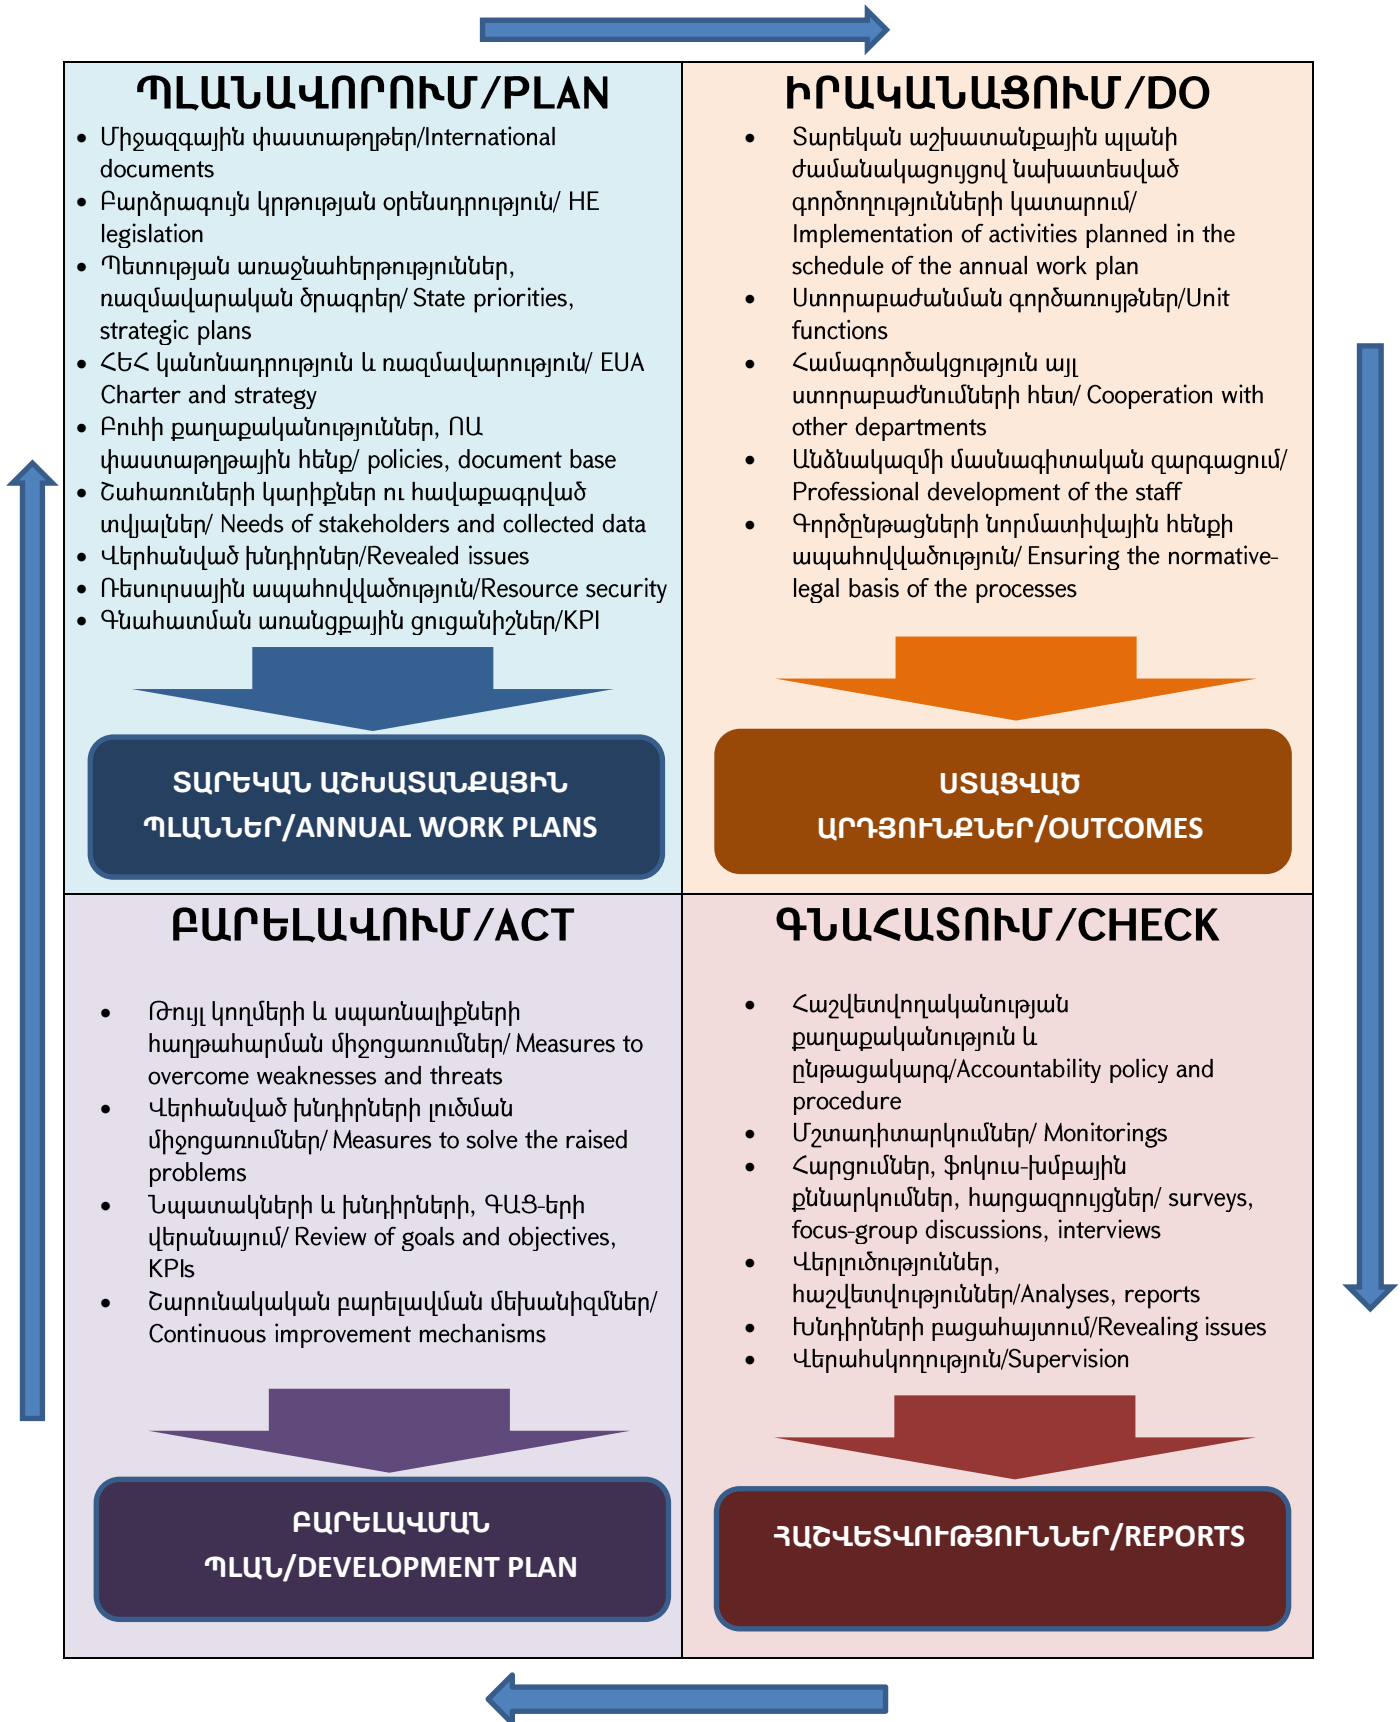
ՊԼԱՆԱՎՈՐՈՒՄ/PLAN

- Միջազգային փաստաթղթեր/International documents
- Բարձրագույն կրթության օրենսդրություն/ HE legislation
- Պետության առաջնահերթություններ, ռազմավարական ծրագրեր/ State priorities, strategic plans
- ՀԵՀ կանոնադրություն և ռազմավարություն/ EUA Charter and strategy
- Բուհի քաղաքականություններ, ՈԱ փաստաթղթային հենք/ policies, document base
- Շահառուների կարիքներ ու հավաքագրված տվյալներ/ Needs of stakeholders and collected data
- Վերհանված խնդիրներ/Revealed issues
- Ռեսուրսային ապահովվածություն/Resource security
- Գնահատման առանցքային ցուցանիշներ/KPI

ՏԱՐԵԿԱՆ ԱՇԽԱՏԱՆՔԱՅԻՆ ՊԼԱՆՆԵՐ/ANNUAL WORK PLANS

ԻՐԱԿԱՆԱՑՈՒՄ/DO

- Տարեկան աշխատանքային պլանի ժամանակացույցով նախատեսված գործողությունների կատարում/ Implementation of activities planned in the schedule of the annual work plan
- Ստորաբաժանման գործառույթներ/Unit functions
- Համագործակցություն այլ ստորաբաժնումների հետ/ Cooperation with other departments
- Անձնակազմի մասնագիտական զարգացում/ Professional development of the staff
- Գործընթացների նորմատիվային հենքի ապահովվածություն/ Ensuring the normative-legal basis of the processes

ՍՏԱՑՎԱԾ ԱՐԴՅՈՒՆՔՆԵՐ/OUTCOMES

ԲԱՐԵԼԱՎՈՒՄ/ACT

- Թույլ կողմերի և սպառնալիքների հաղթահարման միջոցառումներ/ Measures to overcome weaknesses and threats
- Վերհանված խնդիրների լուծման միջոցառումներ/ Measures to solve the raised problems
- Նպատակների և խնդիրների, ԳԱՑ-երի վերանայում/ Review of goals and objectives, KPIs
- Շարունակական բարելավման մեխանիզմներ/ Continuous improvement mechanisms

ԲԱՐԵԼԱՎՄԱՆ ՊԼԱՆ/DEVELOPMENT PLAN

ԳՆԱՀԱՏՈՒՄ/CHECK

- Հաշվետվողականության քաղաքականություն և ընթացակարգ/Accountability policy and procedure
- Մշտադիտարկումներ/ Monitorings
- Հարցումներ, ֆոկուս-խմբային քննարկումներ, հարցազրույցներ/ surveys, focus-group discussions, interviews
- Վերլուծություններ, հաշվետվություններ/Analyses, reports
- Խնդիրների բացահայտում/Revealing issues
- Վերահսկողություն/Supervision

ՀԱՇՎԵՏՎՈՒԹՅՈՒՆՆԵՐ/REPORTS